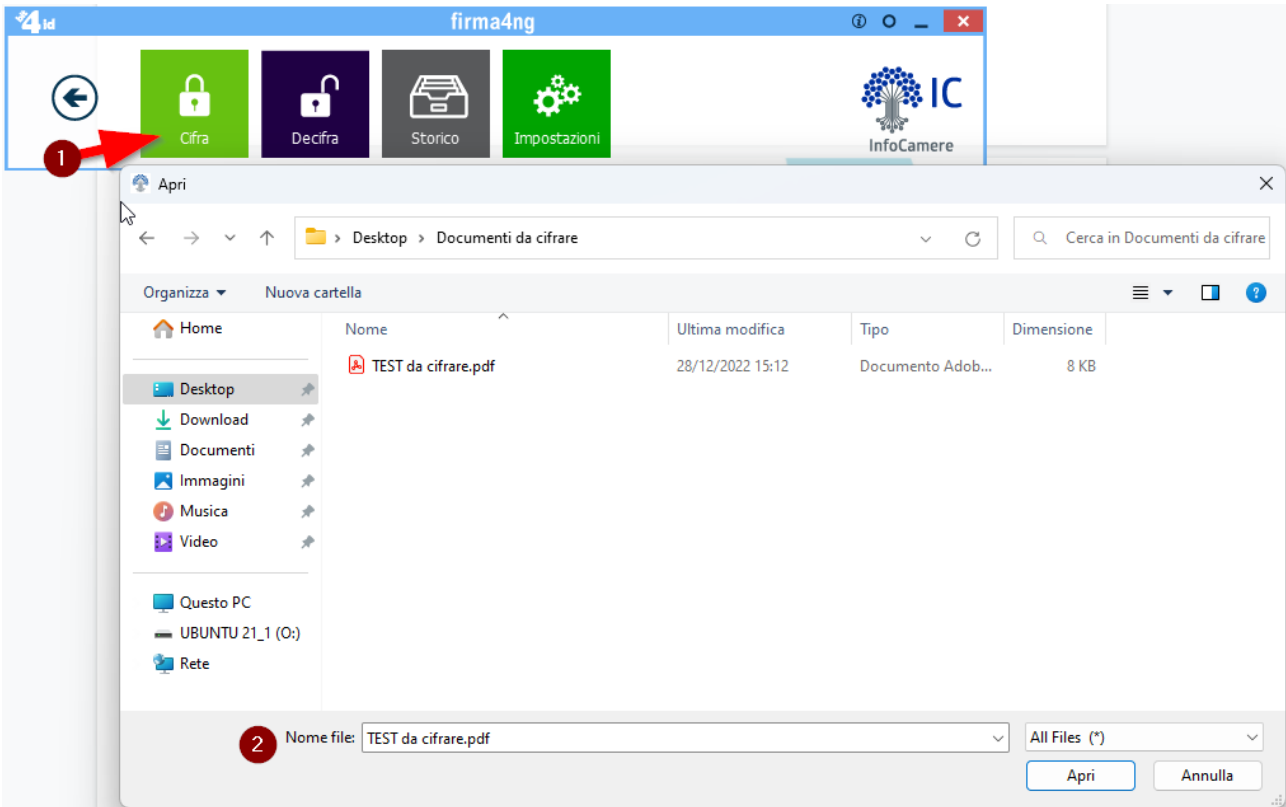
4id
firma4ng

Cifra
Decifra
Storico
Impostazioni

IC
InfoCamere

1

Apri

Desktop > Documenti da cifrare

Cerca in Documenti da cifrare

Organizza ▾
Nuova cartella

Home

Desktop
Download
Documenti
Immagini
Musica
Video

Questo PC
UBUNTU 21_1 (O:)
Rete

| Nome | Ultima modifica | Tipo | Dimensione |
|---|---|---|---|
| TEST da cifrare.pdf | 28/12/2022 15:12 | Documento Adob... | 8 KB |

2
Nome file: TEST da cifrare.pdf
All Files (*)
Apri
Annulla